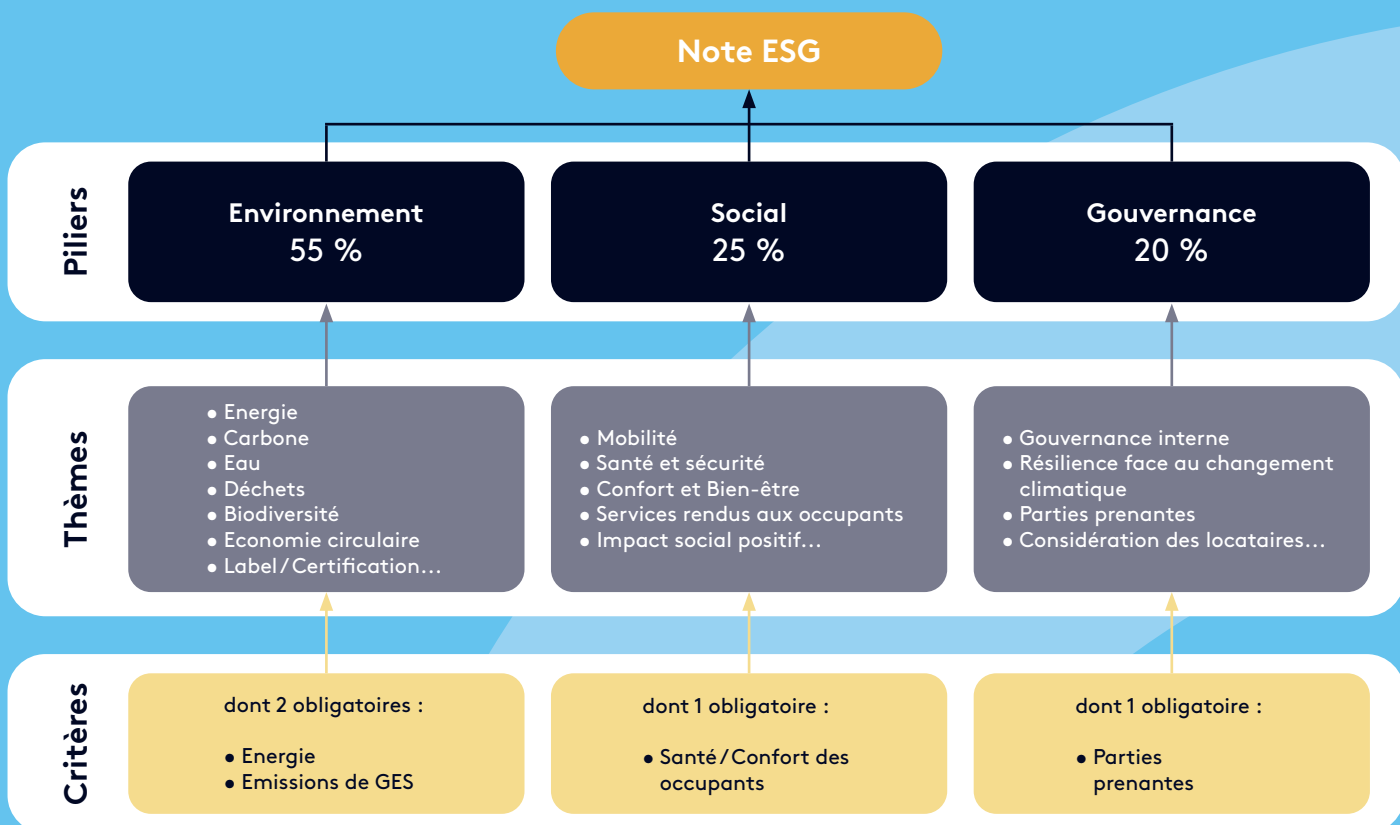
Note ESG

Piliers

Environnement
55 %

Social
25 %

Gouvernance
20 %

Thèmes

• Energie
• Carbone
• Eau
• Déchets
• Biodiversité
• Economie circulaire
• Label / Certification…

• Mobilité
• Santé et sécurité
• Confort et Bien-être
• Services rendus aux occupants
• Impact social positif…

• Gouvernance interne
• Résilience face au changement climatique
• Parties prenantes
• Considération des locataires…

Critères

dont 2 obligatoires :

• Energie
• Emissions de GES

dont 1 obligatoire :

• Santé / Confort des occupants

dont 1 obligatoire :

• Parties prenantes